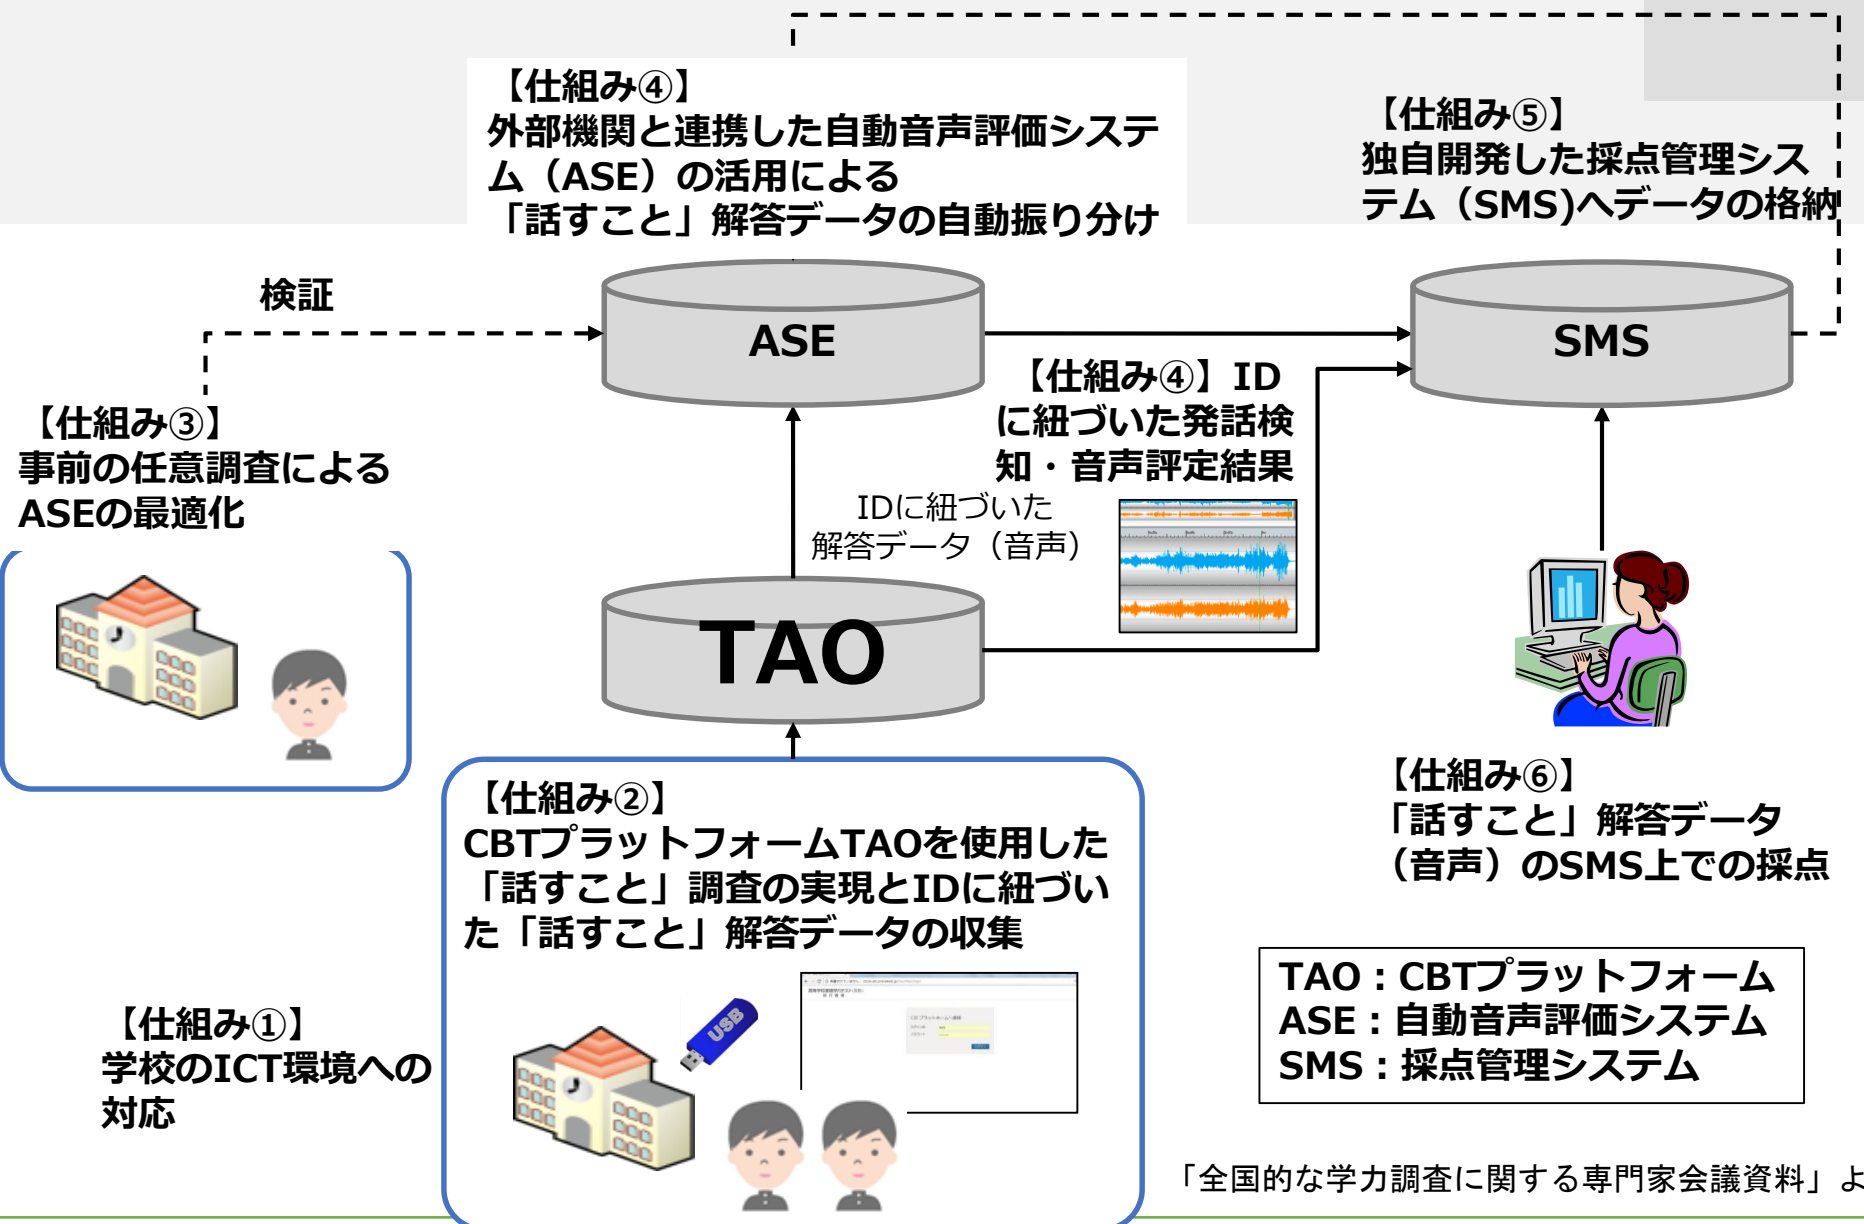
【仕組み④】
外部機関と連携した自動音声評価システム（ASE）の活用による
「話すこと」解答データの自動振り分け

【仕組み⑤】
独自開発した採点管理システム（SMS)へデータの格納

検証

ASE

SMS

【仕組み④】IDに紐づいた発話検知・音声評定結果

【仕組み③】
事前の任意調査による
ASEの最適化

IDに紐づいた
解答データ（音声）

TAO

【仕組み②】
CBTプラットフォームTAOを使用した「話すこと」調査の実現とIDに紐づいた「話すこと」解答データの収集

USB

【仕組み⑥】
「話すこと」解答データ（音声）のSMS上での採点

【仕組み①】
学校のICT環境への対応

TAO：CBTプラットフォーム
ASE：自動音声評価システム
SMS：採点管理システム

「全国的な学力調査に関する専門家会議資料」よ